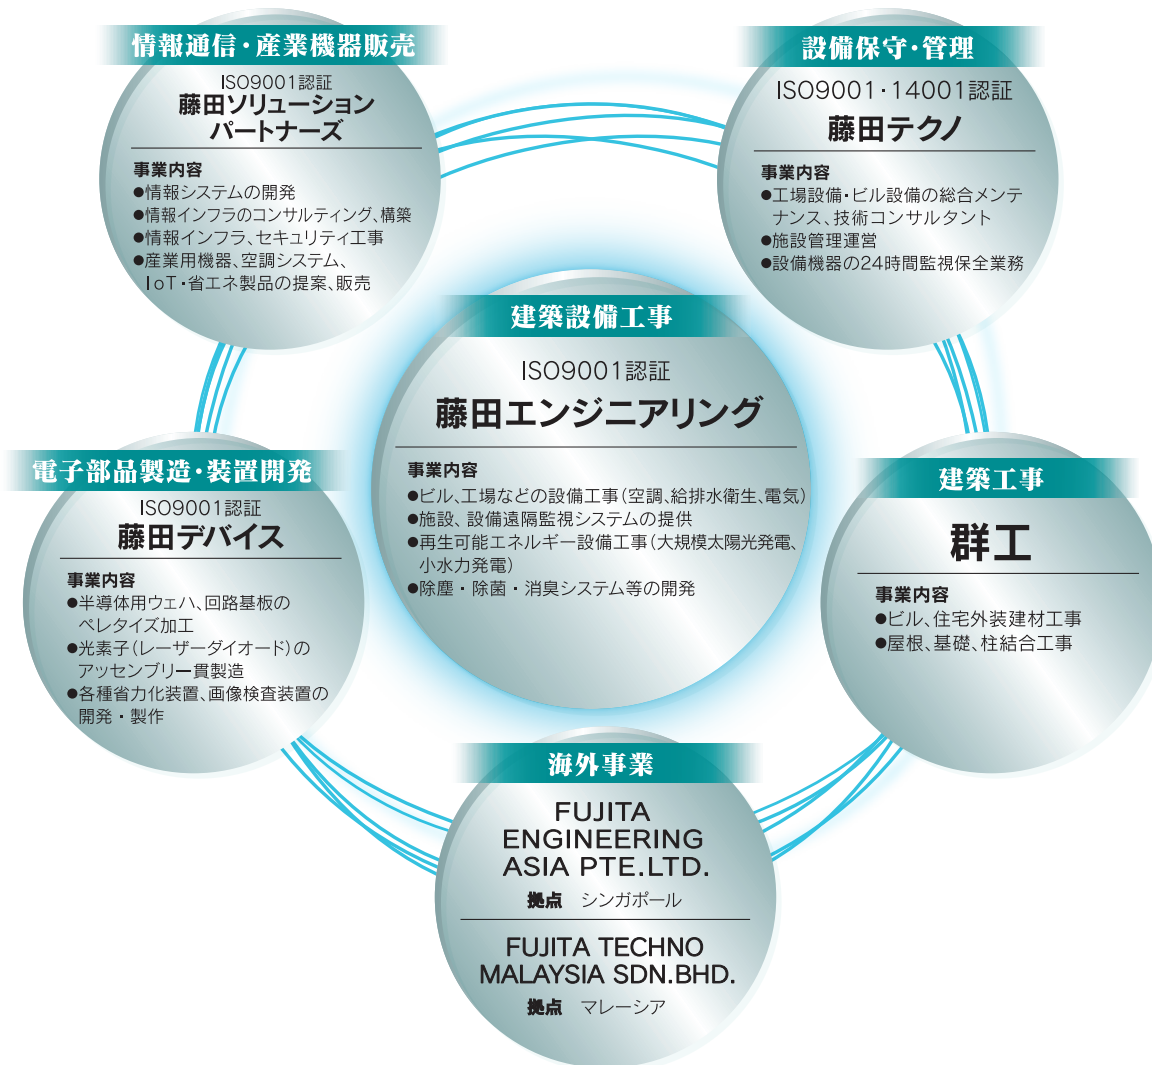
情報通信・産業機器販売
ISO9001認証
藤田ソリューションパートナーズ
事業内容
●情報システムの開発
●情報インフラのコンサルティング、構築
●情報インフラ、セキュリティ工事
●産業用機器、空調システム、IoT・省エネ製品の提案、販売

設備保守・管理
ISO9001・14001認証
藤田テクノ
事業内容
●工場設備・ビル設備の総合メンテナンス、技術コンサルタント
●施設管理運営
●設備機器の24時間監視保全業務

建築設備工事
ISO9001認証
藤田エンジニアリング
事業内容
●ビル、工場などの設備工事（空調、給排水衛生、電気）
●施設、設備遠隔監視システムの提供
●再生可能エネルギー設備工事（大規模太陽光発電、小水力発電）
●除塵・除菌・消臭システム等の開発

電子部品製造・装置開発
ISO9001認証
藤田デバイス
事業内容
●半導体用ウェハ、回路基板のペレタイズ加工
●光素子（レーザーダイオード）のアッセンブリー貫製造
●各種省力化装置、画像検査装置の開発・製作

建築工事
群工
事業内容
●ビル、住宅外装建材工事
●屋根、基礎、柱結合工事

海外事業
FUJITA ENGINEERING ASIA PTE.LTD.
拠点　シンガポール
FUJITA TECHNO MALAYSIA SDN.BHD.
拠点　マレーシア